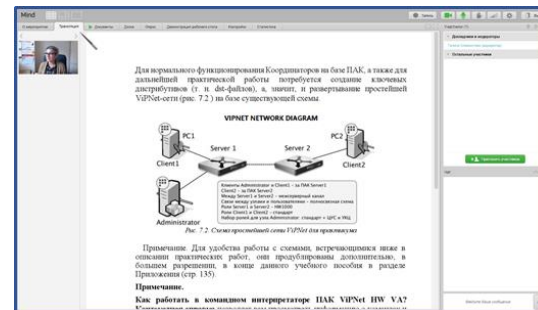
Mind

Для нормального функционирования Координаторов на базе ПАК, а также для дальнейшей практической работы потребуется создание ключевых дистрибутивов (т. н. dst-файлов), а, значит, и развертывание простейшей ViPNet-сети (рис. 7.2 ) на базе существующей схемы:

VIPNET NETWORK DIAGRAM

PC1
Server 1
Server 2
PC2
Client1
Client2
Administrator

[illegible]

Рис. 7.2. Схема простейшей сети ViPNet для практикума

Примечание. Для удобства работы с схемами, встречающимися ниже в описании практических работ, они продублированы дополнительно, в большем разрешении, в конце данного учебного пособия в разделе Приложения (стр. 135).

Примечание.

Как работать в командном интерпретаторе ПАК ViPNet HW VA?

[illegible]